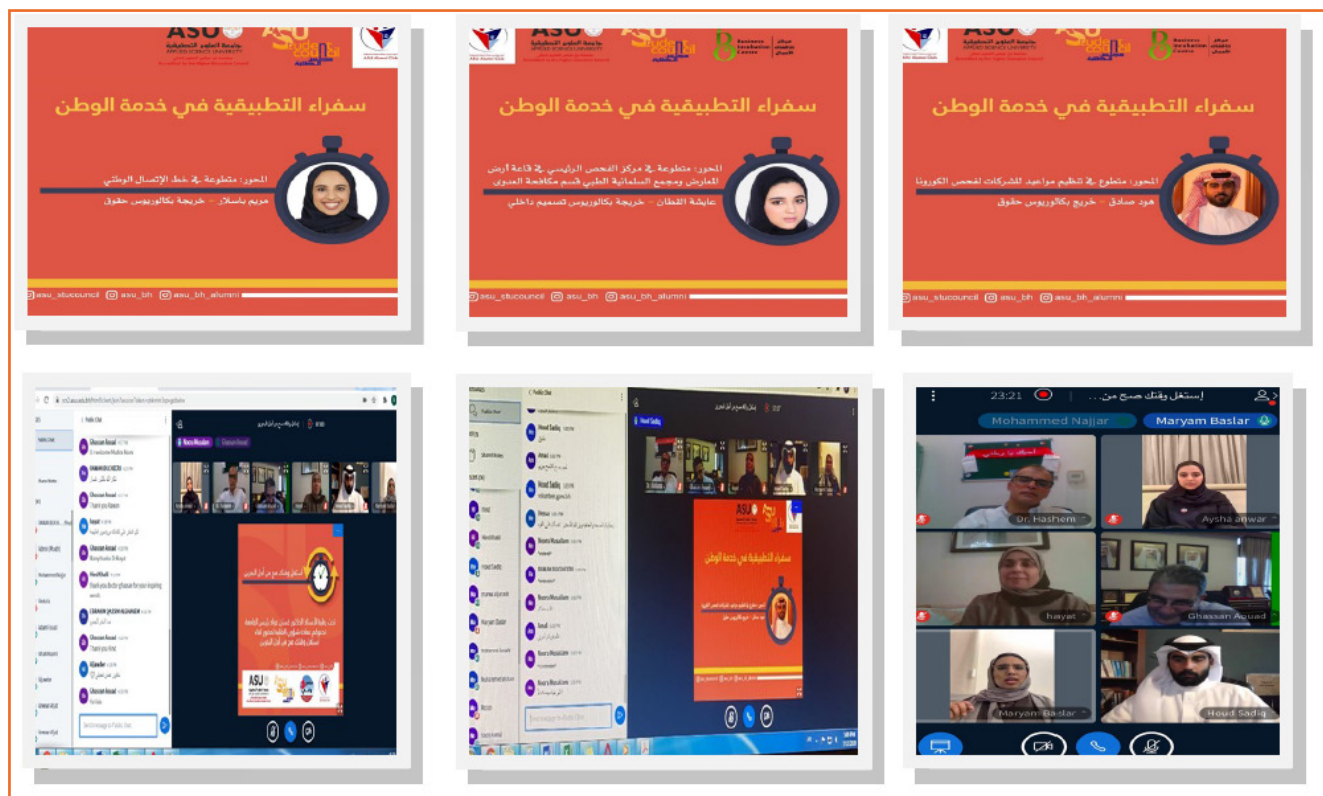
ASU جامعة العلوم التطبيقية APPLIED SCIENCE UNIVERSITY

سفراء التطبيقية في خدمة الوطن

المحور: متطوعة في خط الإتصال الوطني

مريم باسلار - خريجة بكالوريوس حقوق

asu_stucouncil asu_bh asu_bh_alumni

ASU جامعة العلوم التطبيقية APPLIED SCIENCE UNIVERSITY

Business Incubation Centre

سفراء التطبيقية في خدمة الوطن

المحور: متطوعة في مركز الفحص الرئيسي في قاعة أرض المعارض ومجمع السلمانية الطبي قسم مكافحة العدوى

عايشة القطان - خريجة بكالوريوس تصميم داخلي

asu_stucouncil asu_bh asu_bh_alumni

ASU جامعة العلوم التطبيقية APPLIED SCIENCE UNIVERSITY

Business Incubation Centre

سفراء التطبيقية في خدمة الوطن

المحور: متطوع في تنظيم مواعيد المشتركات لفحص الكورونا

هود صادق - خريج بكالوريوس حقوق

asu_stucouncil asu_bh asu_bh_alumni

Public Chat

Ghassan Aouad

Thank you

Houd Sadiq

سفراء التطبيقية في خدمة الوطن

23:21

إستغل وقتك صح من...

Mohammed Najjar

Maryam Baslar

Dr. Hashem

Aysha anwar

hayat

Ghassan Aouad

Maryam Baslar

Houd Sadiq